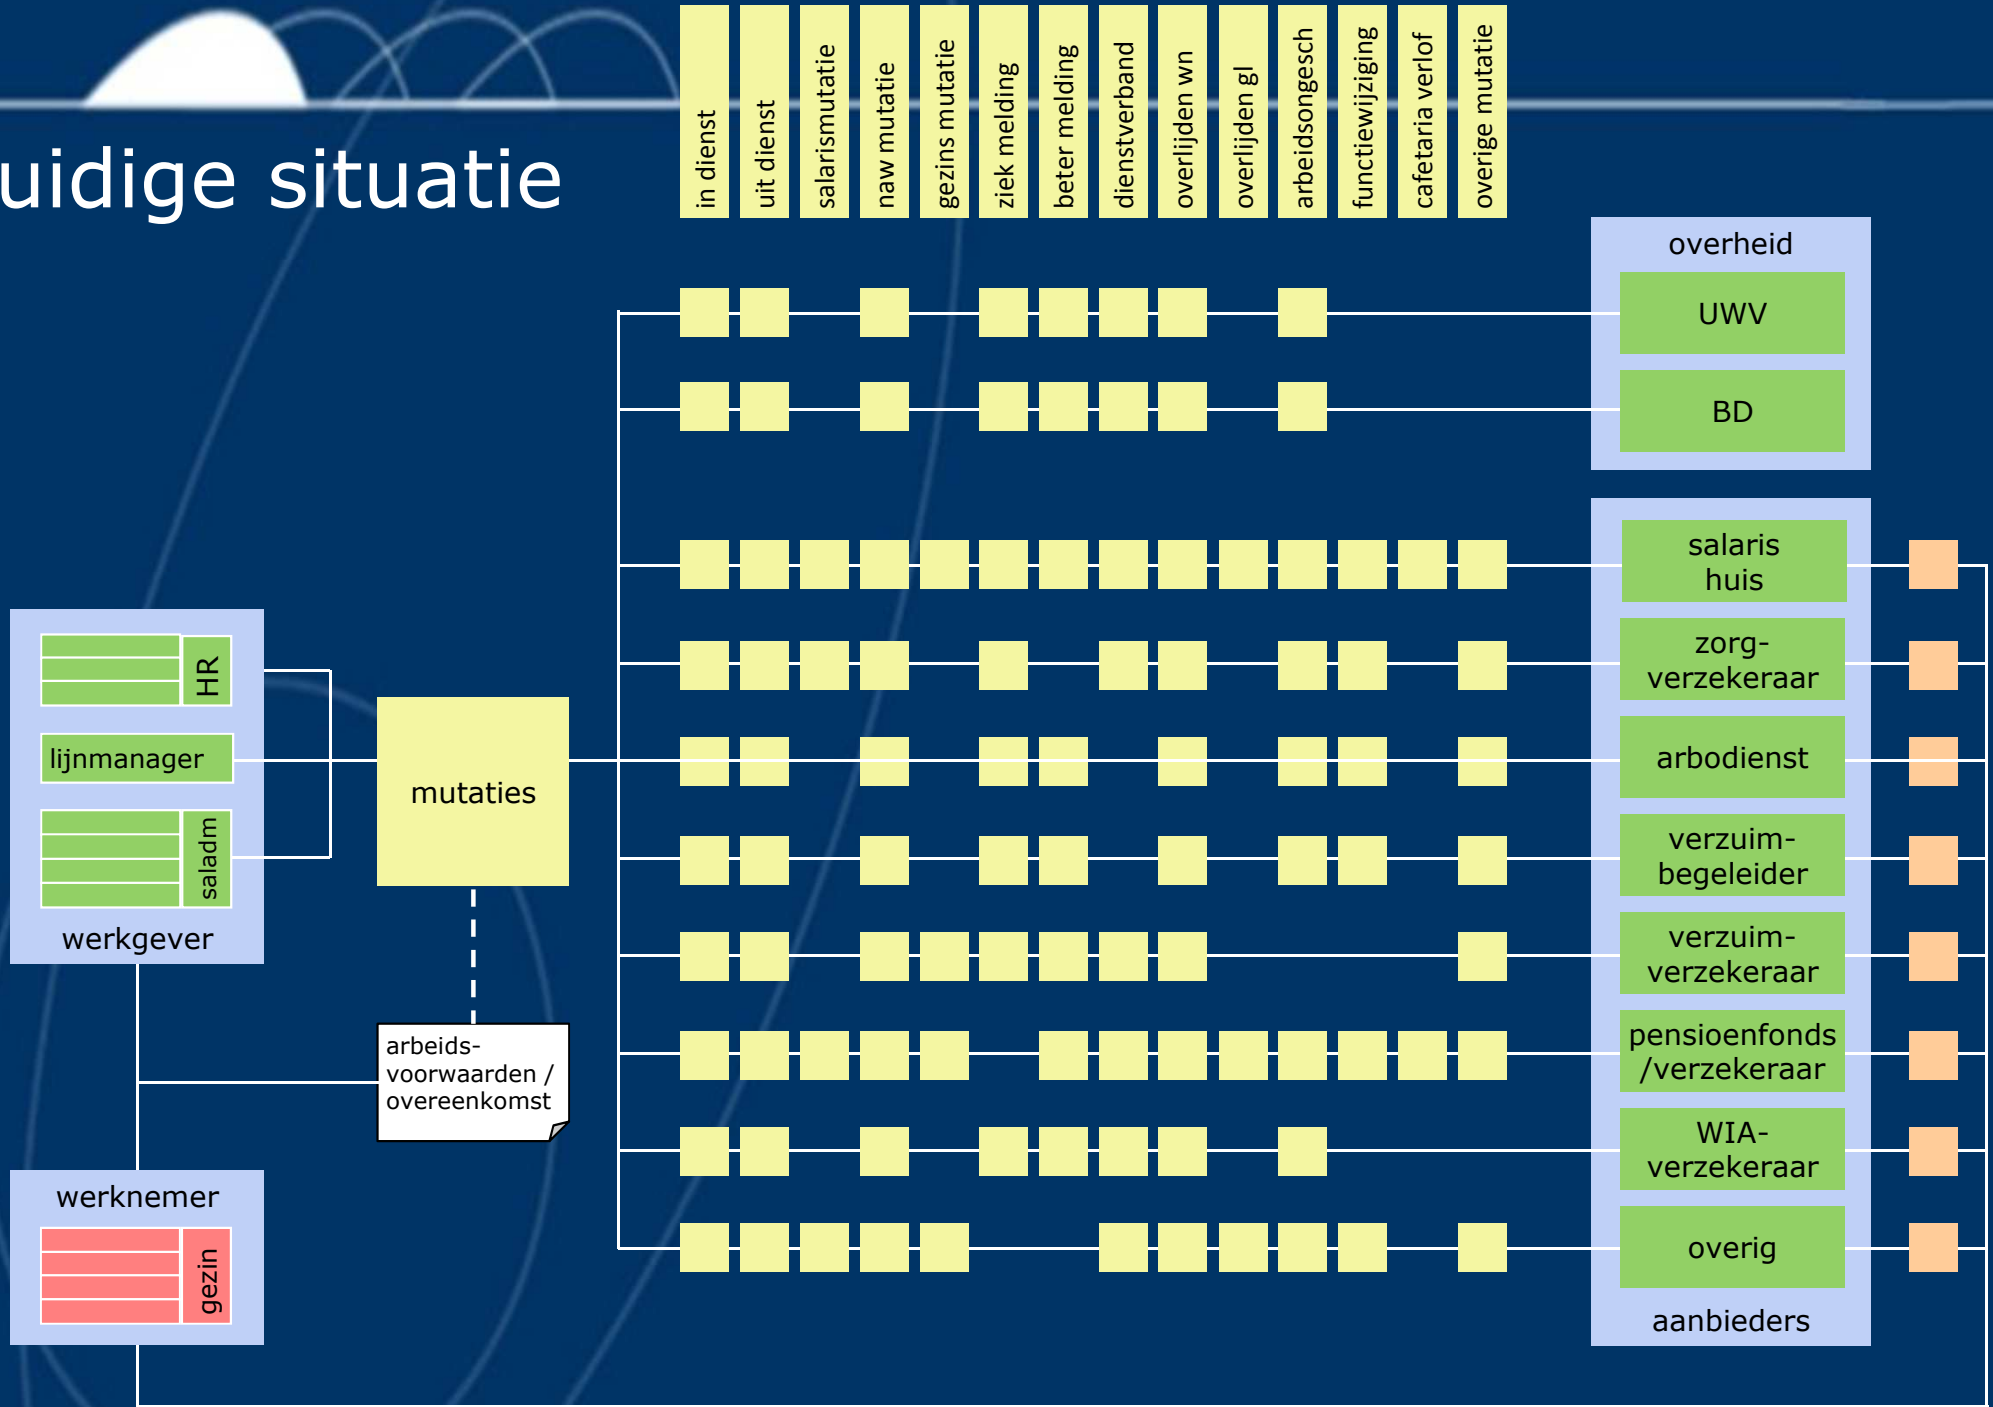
uidige situatie

in dienst
uit dienst
salarismutatie
naw mutatie
gezins mutatie
ziek melding
beter melding
dienstverband
overlijden wn
overlijden gl
arbeidsongesch
functiewijziging
cafetaria verlof
overige mutatie

overheid
UWV
BD

salaris huis
zorg-verzekeraar
arbodienst
verzuim-begeleider
verzuim-verzekeraar
pensioenfonds /verzekeraar
WIA-verzekeraar
overig
aanbieders

HR
lijnmanager
saladm
werkgever

mutaties

arbeidsvoorwaarden / overeenkomst

werknemer
gezin